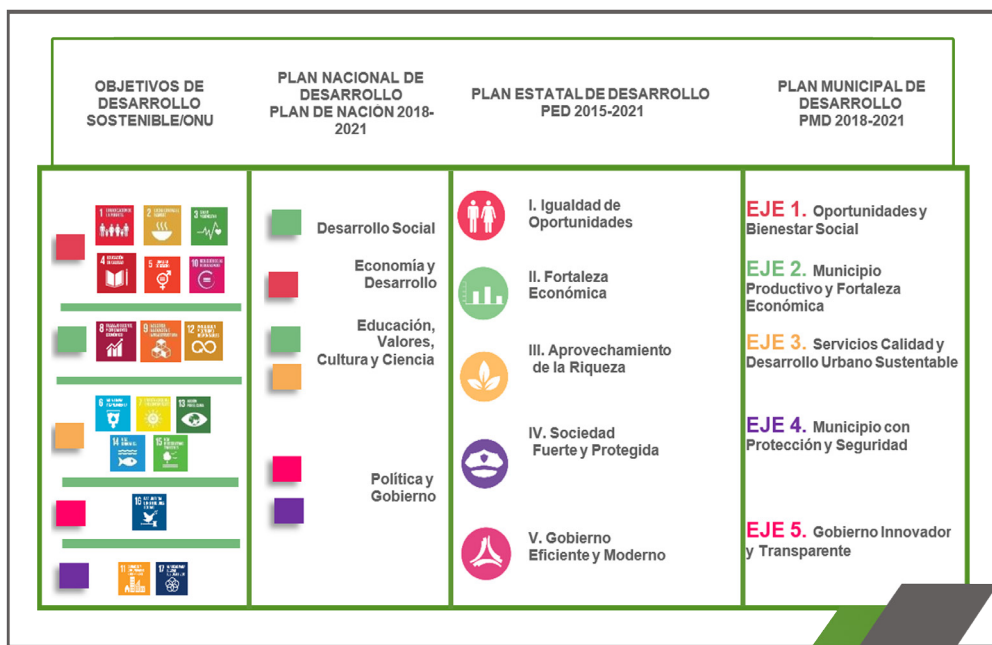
| OBJETIVOS DE DESARROLLO SOSTENIBLE/ONU | PLAN NACIONAL DE DESARROLLO PLAN DE NACION 2018-2021 | PLAN ESTATAL DE DESARROLLO PED 2015-2021 | PLAN MUNICIPAL DE DESARROLLO PMD 2018-2021 |
|---|---|---|---|
| 1 2 3 4 5 10 | Desarrollo Social | I. Igualdad de Oportunidades | EJE 1. Oportunidades y Bienestar Social |
| 8 9 12 | Economía y Desarrollo | II. Fortaleza Económica | EJE 2. Municipio Productivo y Fortaleza Económica |
| 6 7 13 14 15 | Educación, Valores, Cultura y Ciencia | III. Aprovechamiento de la Riqueza | EJE 3. Servicios Calidad y Desarrollo Urbano Sustentable |
| 16 | Política y Gobierno | IV. Sociedad Fuerte y Protegida | EJE 4. Municipio con Protección y Seguridad |
| 11 17 | | V. Gobierno Eficiente y Moderno | EJE 5. Gobierno Innovador y Transparente |